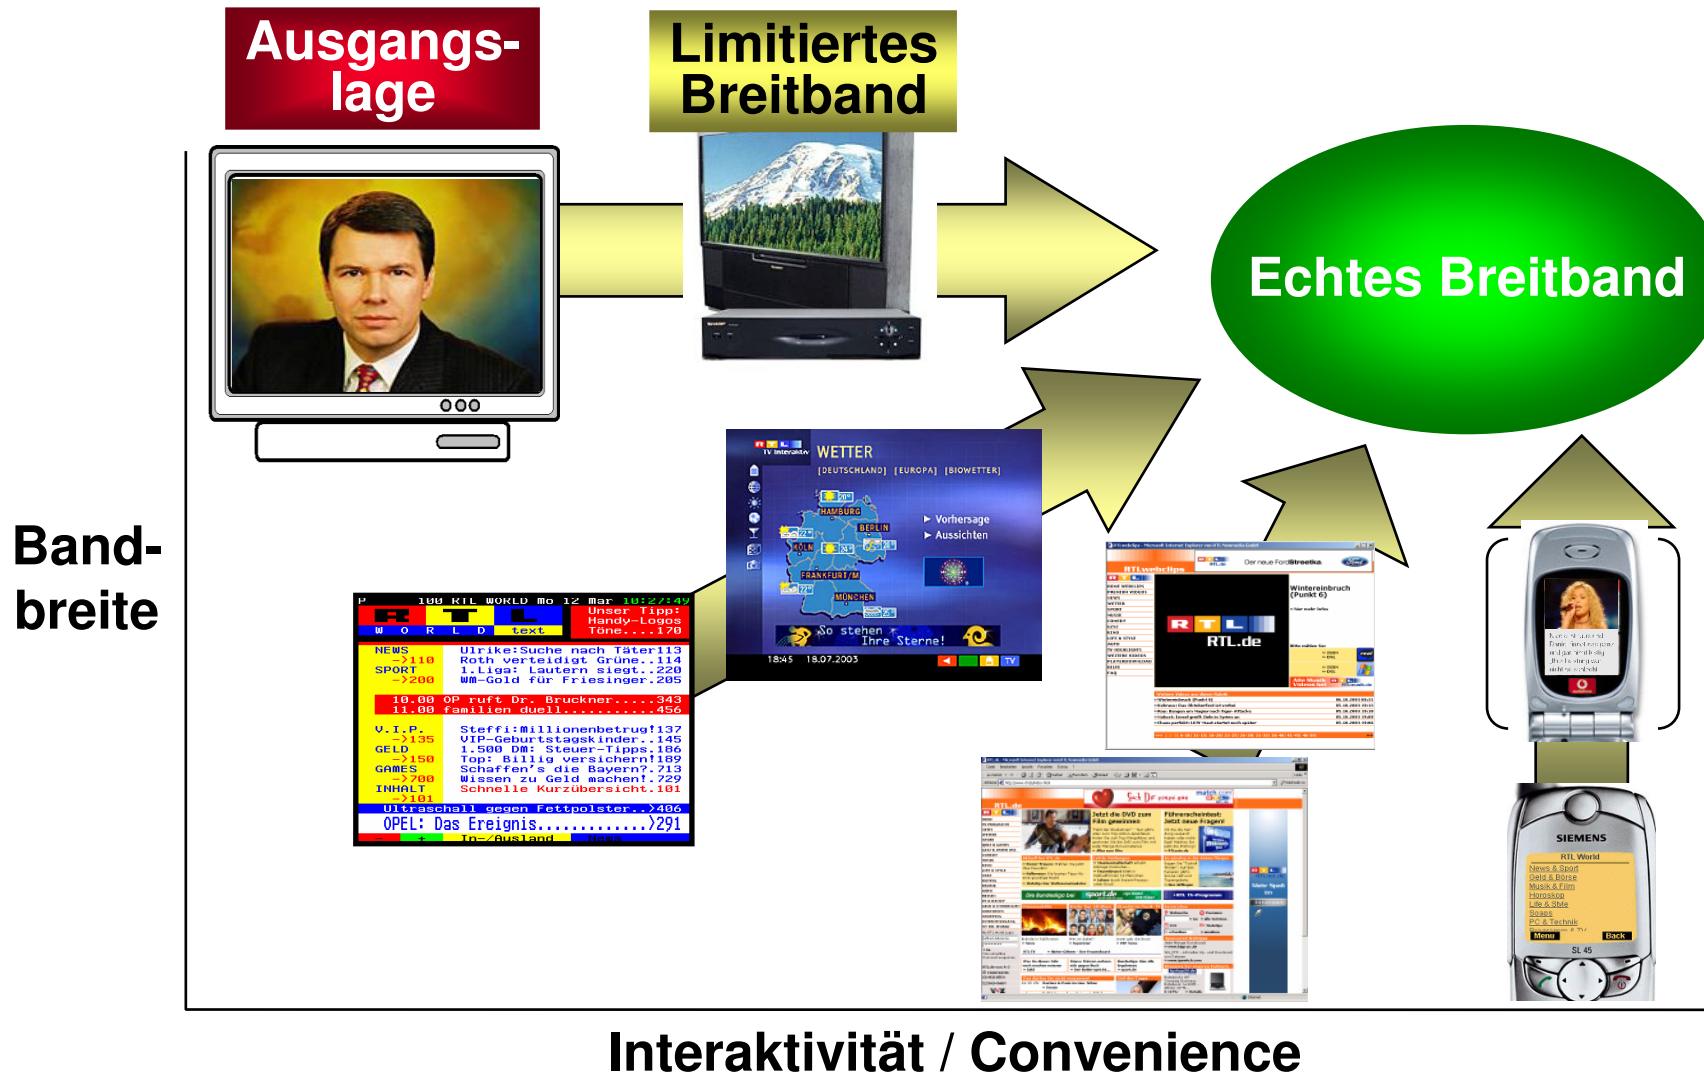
Ausgangslage

Limitiertes Breitband

Echtes Breitband

Bandbreite

Interaktivität / Convenience

P 100 RTL WORLD Mo 12 Mar 10:27:49
W O R L D text
Unser Tipp: Handy-Logos Töne....170
NEWS ->110
SPORT ->200
Ulrike:Suche nach Täter113
Roth verteidigt Grüne..114
1.Liga: Lautern siegt..220
WM-Gold für Friesinger.205
10.00 OP ruft Dr. Bruckner.....343
11.00 familien duell............456
V.I.P. ->135
GELD ->150
GAMES ->700
INHALT ->101
Steffi:Millionenbetrug!137
VIP-Geburtstagskinder..145
1.500 DM: Steuer-Tipps.186
Top: Billig versichern!189
Schaffen's die Bayern?.713
Wissen zu Geld machen!.729
Schnelle Kurzübersicht.101
Ultraschall gegen Fettpolster..>406
OPEL: Das Ereignis.............>291
In-/Ausland

TV interaktiv
WETTER
[DEUTSCHLAND] [EUROPA] [BIOWETTER]
HAMBURG
BERLIN
KÖLN
FRANKFURT/M
MÜNCHEN
Vorhersage
Aussichten
So stehen Ihre Sterne!
18:45 18.07.2003

RTL.de

SIEMENS
RTL World
News & Sport
Geld & Börse
Musik & Film
Horoskop
Life & Style
Soaps
PC & Technik
Menu
Back
SL 45